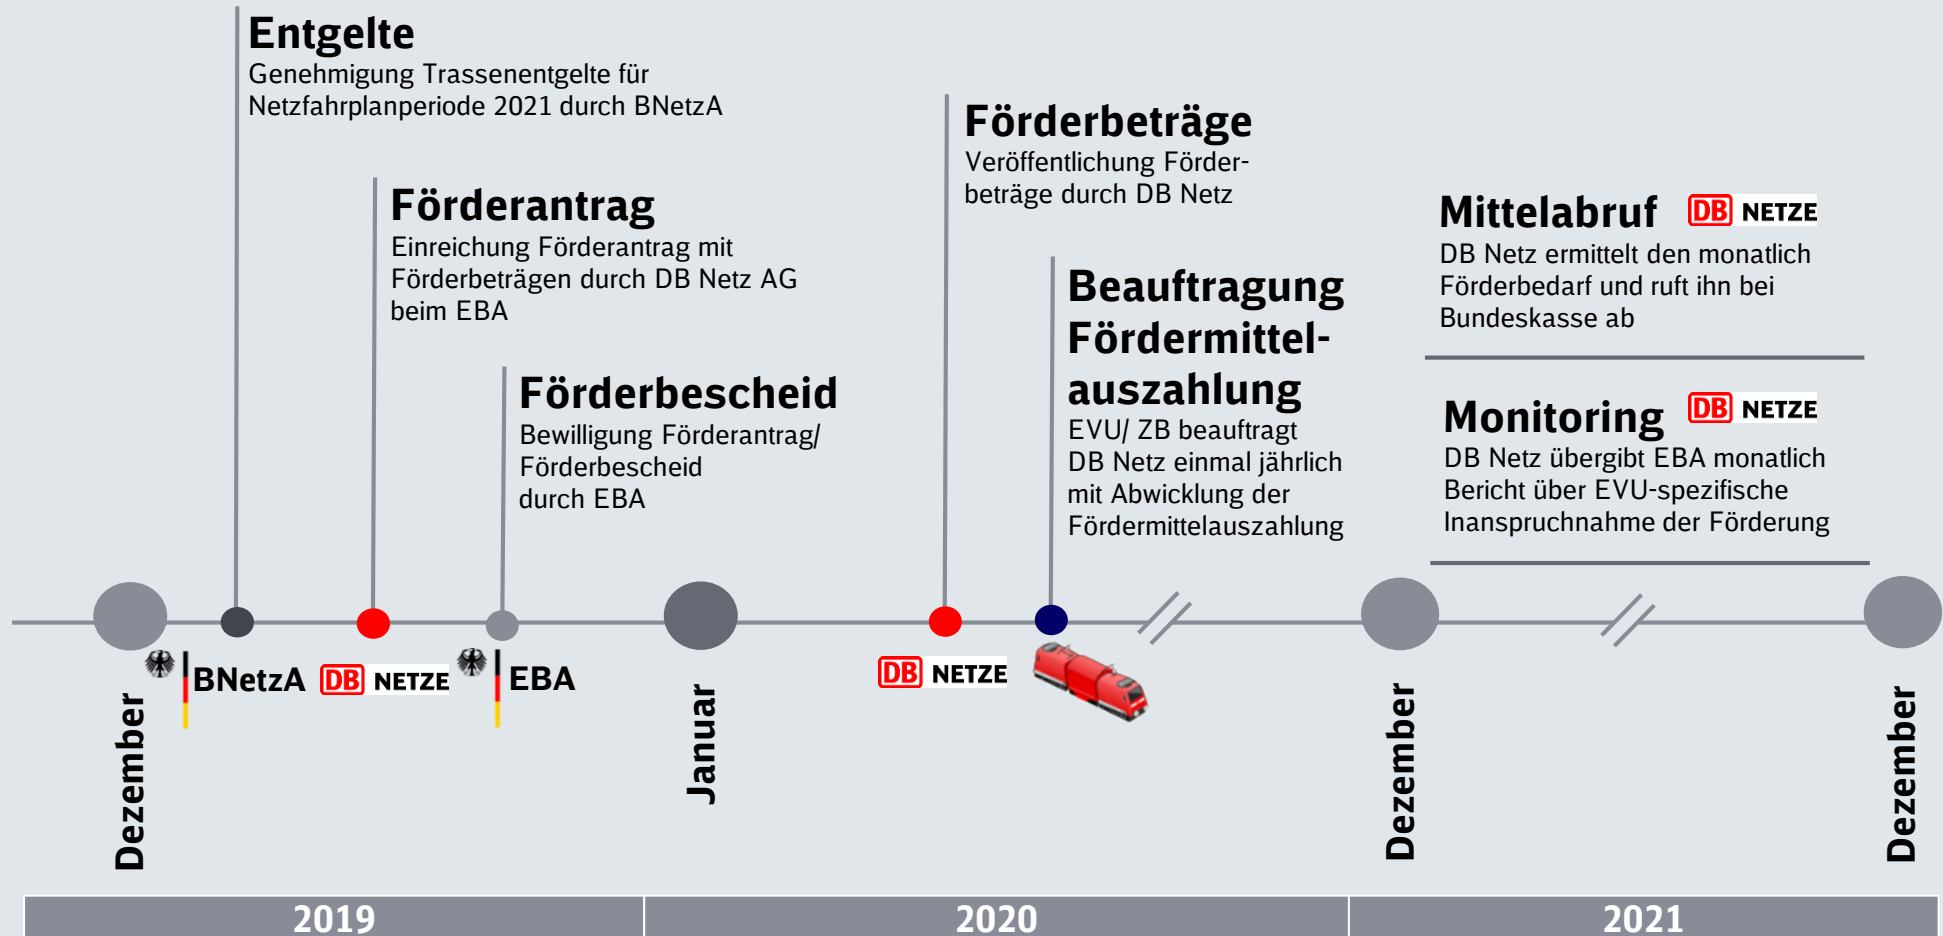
Entgelte
Genehmigung Trassenentgelte für Netzfahrplanperiode 2021 durch BNetzA

Förderantrag
Einreichung Förderantrag mit Förderbeträgen durch DB Netz AG beim EBA

Förderbescheid
Bewilligung Förderantrag/ Förderbescheid durch EBA

Förderbeträge
Veröffentlichung Förderbeträge durch DB Netz

Beauftragung Fördermittelauszahlung
EVU/ ZB beauftragt DB Netz einmal jährlich mit Abwicklung der Fördermittelauszahlung

Mittelabruf DB NETZE
DB Netz ermittelt den monatlich Förderbedarf und ruft ihn bei Bundeskasse ab

Monitoring DB NETZE
DB Netz übergibt EBA monatlich Bericht über EVU-spezifische Inanspruchnahme der Förderung

BNetzA DB NETZE EBA DB NETZE

Dezember Januar Dezember Dezember

| 2019 | 2020 | 2021 |